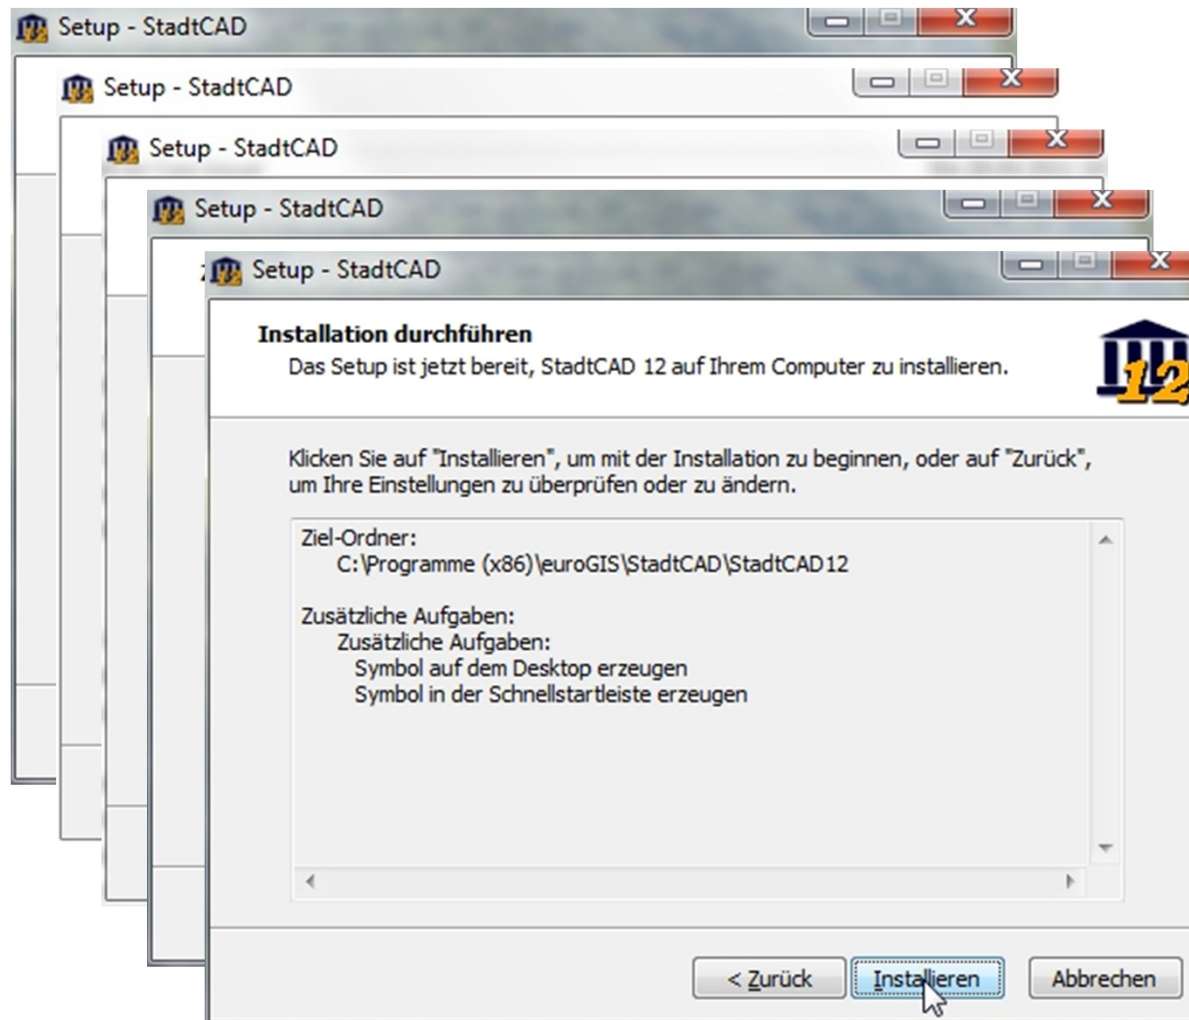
Setup - StadtCAD

Setup - StadtCAD

Setup - StadtCAD

Setup - StadtCAD

Setup - StadtCAD

Installation durchführen
Das Setup ist jetzt bereit, StadtCAD 12 auf Ihrem Computer zu installieren.

12

Klicken Sie auf "Installieren", um mit der Installation zu beginnen, oder auf "Zurück", um Ihre Einstellungen zu überprüfen oder zu ändern.

Ziel-Ordner:
C:\Programme (x86)\euroGIS\StadtCAD\StadtCAD12

Zusätzliche Aufgaben:
Zusätzliche Aufgaben:
Symbol auf dem Desktop erzeugen
Symbol in der Schnellstartleiste erzeugen

< Zurück
Installieren
Abbrechen